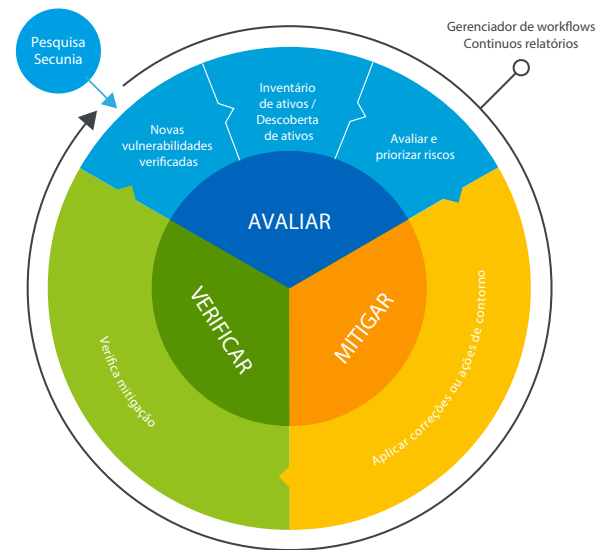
Pesquisa Secunia

Gerenciador de workflows
Continuos relatórios

Novas vulnerabilidades verificadas

Inventário de ativos / Descoberta de ativos

Avaliar e priorizar riscos

AVALIAR

VERIFICAR

MITIGAR

Verifica mitigação

Aplicar correções ou ações de contorno